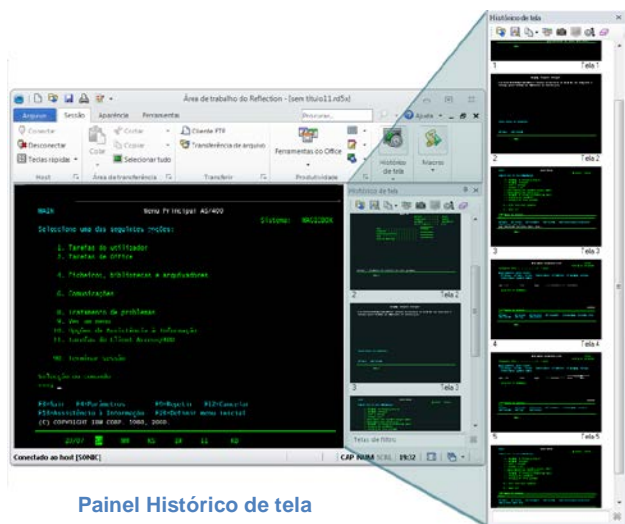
Histórico de tela

1 Tela 1

2 Tela 2

3 Tela 3

4 Tela 4

5 Tela 5

Área de trabalho do Reflection - [sem título11.rd5x]

Arquivo Sessão Aparência Ferramentas

Procurar... Ajuda

Conectar
Desconectar
Teclas rápidas

Host

Colar
Cortar
Copiar
Selecionar tudo

Área de transferência

Cliente FTP
Transferência de arquivo

Transferir

Ferramentas do Office

Produtividade

Histórico de tela

Macros

MAIN Menu Principal AS/400
Sistema: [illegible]

Seleccione uma das seguintes opções:

1. Tarefas do utilizador
2. Tarefas de Office

4. Ficheiros, bibliotecas e arquitecturas

6. Comunicações

8. Tratamento de problemas
9. Ver um menu
10. Opções de Assistência à Informação
11. Tarefas do Client Access/400

90. Terminar sessão

Selecção ou comando
===> _

F3=Sair F4=Parâmetros F9=Repetir F12=Cancelar
F13=Assistência à Informação F23=Definir menu inicial
(C) COPYRIGHT IBM CORP. 1980, 2000.

Histórico de tela

2 Tela 2

3 Tela 3

Telas de filtro

Conectado ao host [SONIC]

CAP NUM SCRL 19:32

Painel Histórico de tela